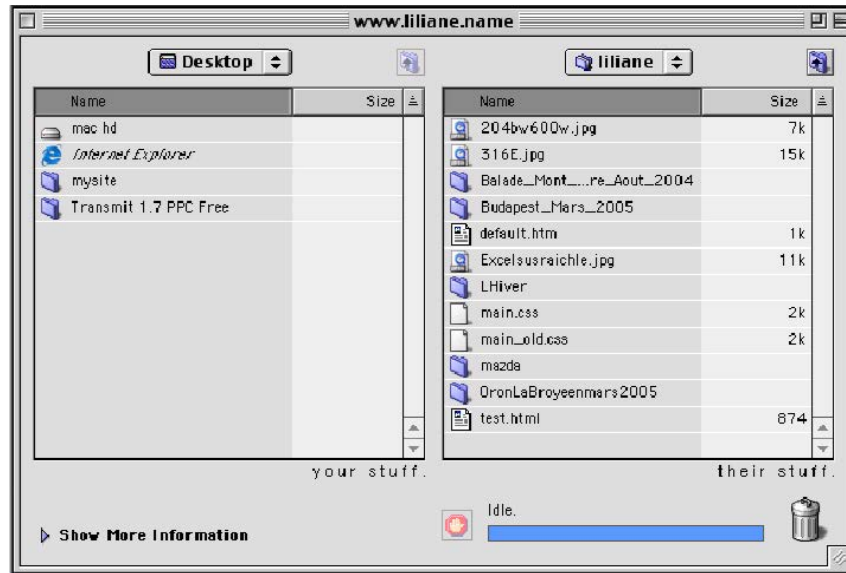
www.liliane.name

Desktop

| Name | Size |
|---|---|
| mac hd | |
| Internet Explorer | |
| mysite | |
| Transmit 1.7 PPC Free | |

your stuff.

liliane

| Name | Size |
|---|---|
| 204bw600w.jpg | 7k |
| 316E.jpg | 15k |
| Balade_Mont_...re_Aout_2004 | |
| Budapest_Mars_2005 | |
| default.htm | 1k |
| Excelsusraichle.jpg | 11k |
| LHiver | |
| main.css | 2k |
| main_old.css | 2k |
| mazda | |
| OronLaBroyeenmars2005 | |
| test.html | 874 |

their stuff.

Show More Information

Idle.